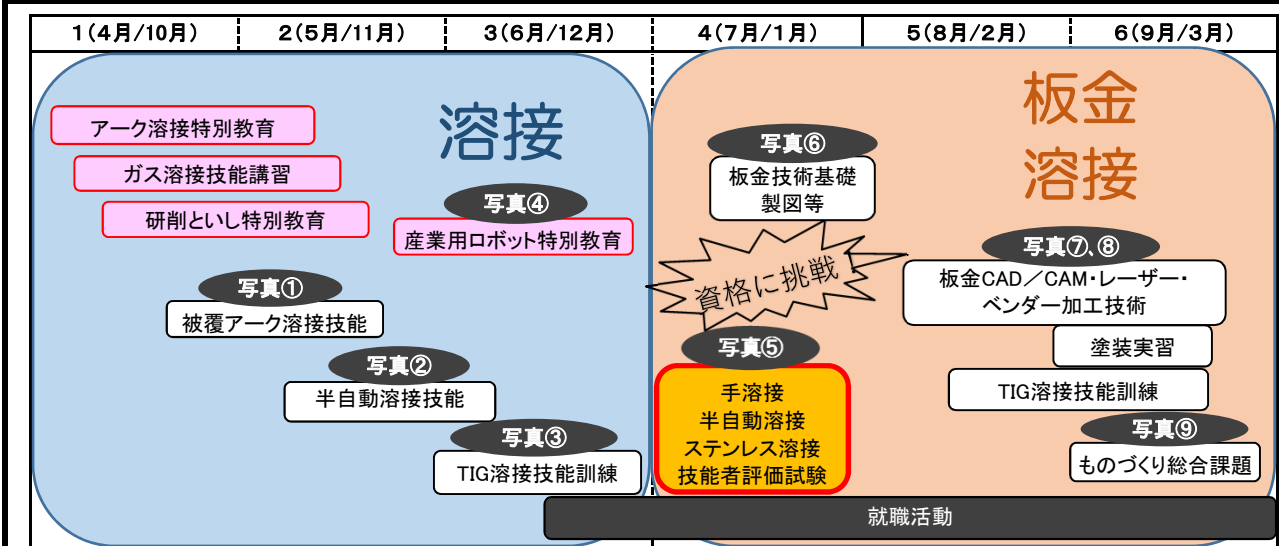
| 1(4月/10月) | 2(5月/11月) | 3(6月/12月) | 4(7月/1月) | 5(8月/2月) | 6(9月/3月) |
|---|---|---|---|---|---|

溶接

アーク溶接特別教育

ガス溶接技能講習

研削といし特別教育

写真④

産業用ロボット特別教育

写真①

被覆アーク溶接技能

写真②

半自動溶接技能

写真③

TIG溶接技能訓練

板金溶接

写真⑥

板金技術基礎製図等

資格に挑戦

写真⑤

手溶接
半自動溶接
ステンレス溶接
技能者評価試験

写真⑦、⑧

板金CAD/CAM・レーザー・ベンダー加工技術

塗装実習

TIG溶接技能訓練

写真⑨

ものづくり総合課題

就職活動